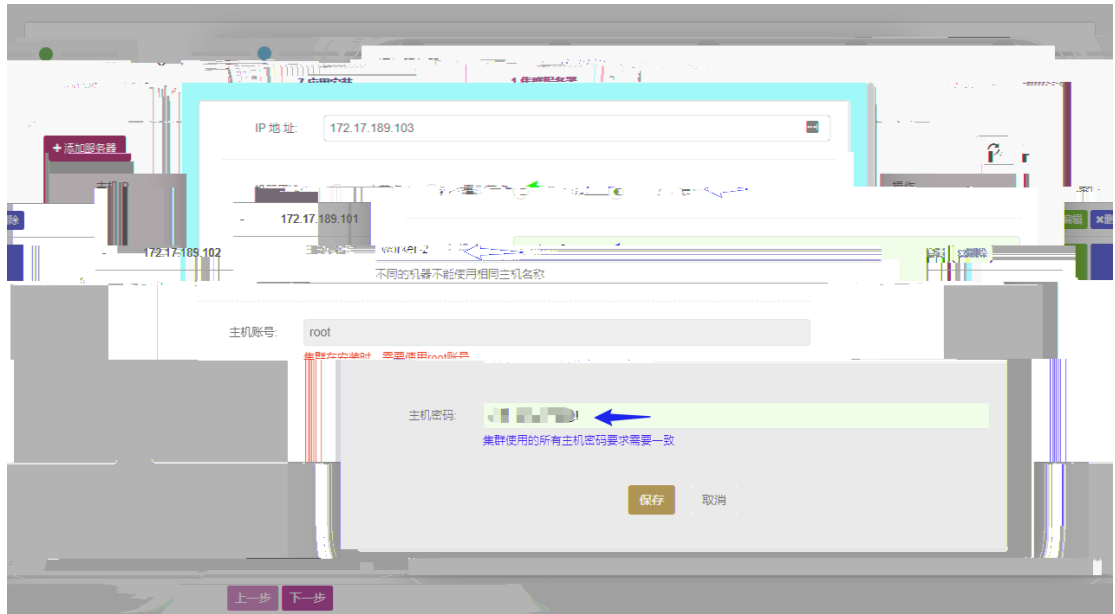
IP 地 址: 172.17.189.103

+ 添加服务器

172.17.189.101

172.17.189.102

不同的机器不能使用相同主机名称

主机账号: root

集群在安装时，需要使用root账号

主机密码: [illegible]

集群使用的所有主机密码要求需要一致

保存 取消

上一步 下一步